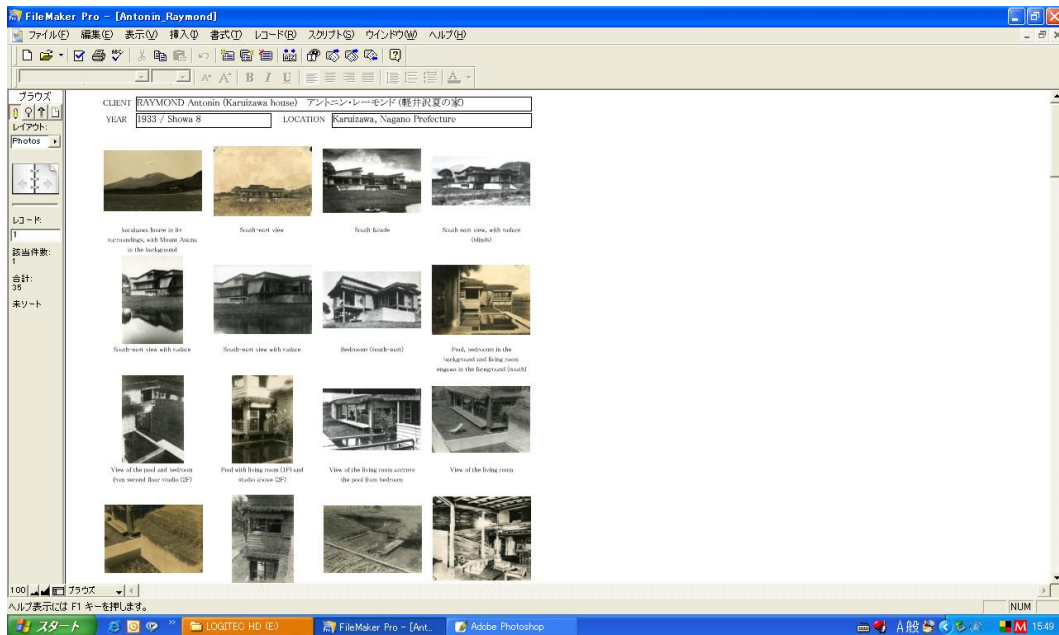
FileMaker Pro - [Antonin_Raymond]

ファイル(F) 編集(E) 表示(V) 挿入(I) 書式(T) レコード(R) スクリプト(S) ウインドウ(W) ヘルプ(H)

ブラウズ

レイアウト:

Photos

レコード:

1

該当件数:

1

合計:

35

未ソート

CLIENT RAYMOND Antonin (Karuizawa house) アントニン・レーモンド (軽井沢夏の家)

YEAR 1933 / Showa 8

LOCATION Karuizawa, Nagano Prefecture

Karuizawa house in its surroundings, with Mount Asama in the background

South-west view

South facade

South-west view, with sudare (blinds)

South-west view with sudare

South-west view with sudare

Bedroom (south-west)

Pool, bedroom in the background and living room engawa in the foreground (south)

View of the pool and bedroom from second floor studio (2F)

Pool with living room (1F) and studio above (2F)

View of the living room accross the pool from bedroom

View of the living room

100 ブラウズ

ヘルプ表示には F1 キーを押します。

NUM

スタート

LOGITEC HD (E:)

FileMaker Pro - [Ant...

Adobe Photoshop

A 般

15:49